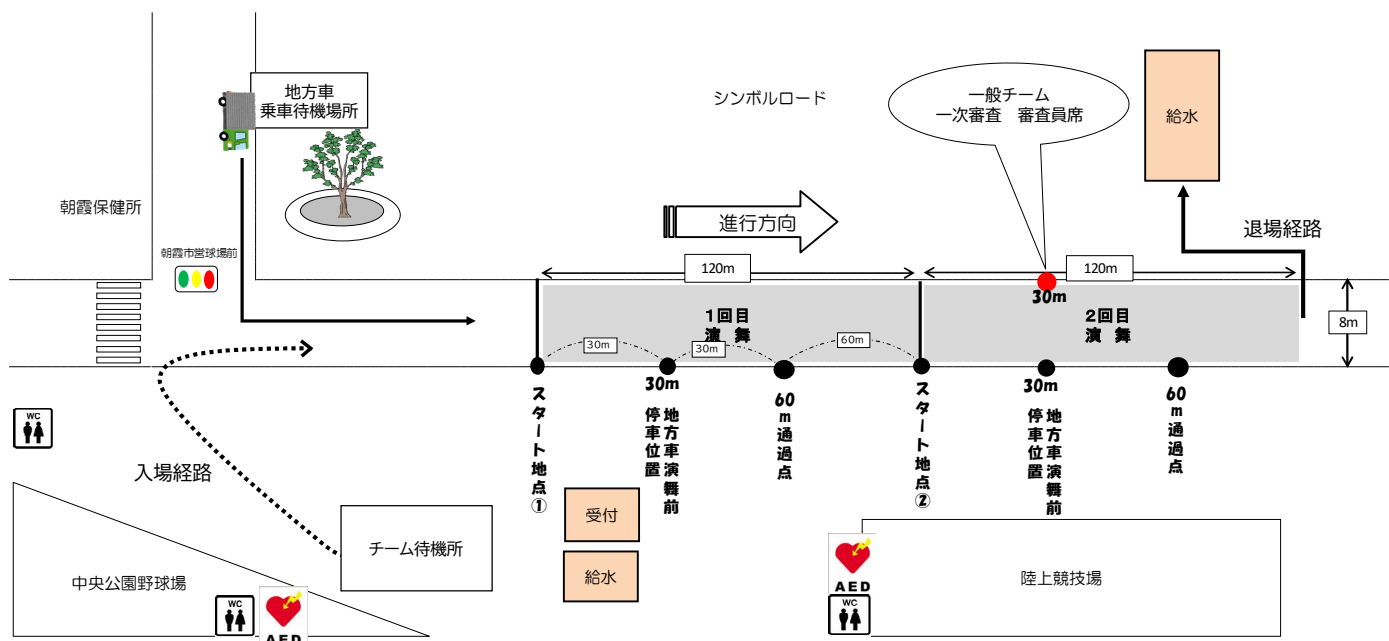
地方車
乗車待機場所

シンボルロード

一般チーム
一次審査　審査員席

給水

朝霞保健所

進行方向

退場経路

朝霞市営球場前

120m

120m

30m

1回目
演　舞

2回目
演　舞

8m

30m

30m

60m

WC

スタート地点①

30m

地方車演舞前

停車位置

60m通過点

スタート地点②

30m

地方車演舞前

停車位置

60m通過点

入場経路

受付

給水

チーム待機所

中央公園野球場

WC

AED

AED

WC

陸上競技場